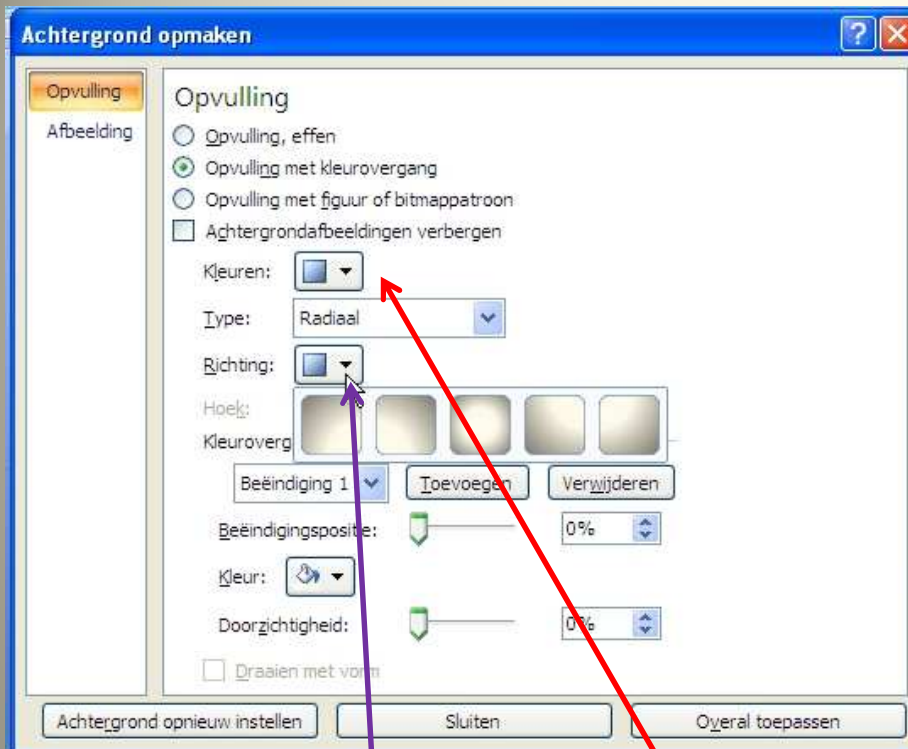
Achtergrond opmaken

Opvulling
Afbeelding

Opvulling
Opvulling, effen
Opvulling met kleurovergang
Opvulling met figuur of bitmappatroon
Achtergrondafbeeldingen verbergen

Kleuren:
Type: Radiaal
Richting:
Hoek:
Kleuroverg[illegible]
Beëindiging 1
Toevoegen
Verwijderen
Beëindigingspositie:
0%
Kleur:
Doorzichtigheid:
0%
Draaien met vorm

Achtergrond opnieuw instellen
Sluiten
Overal toepassen